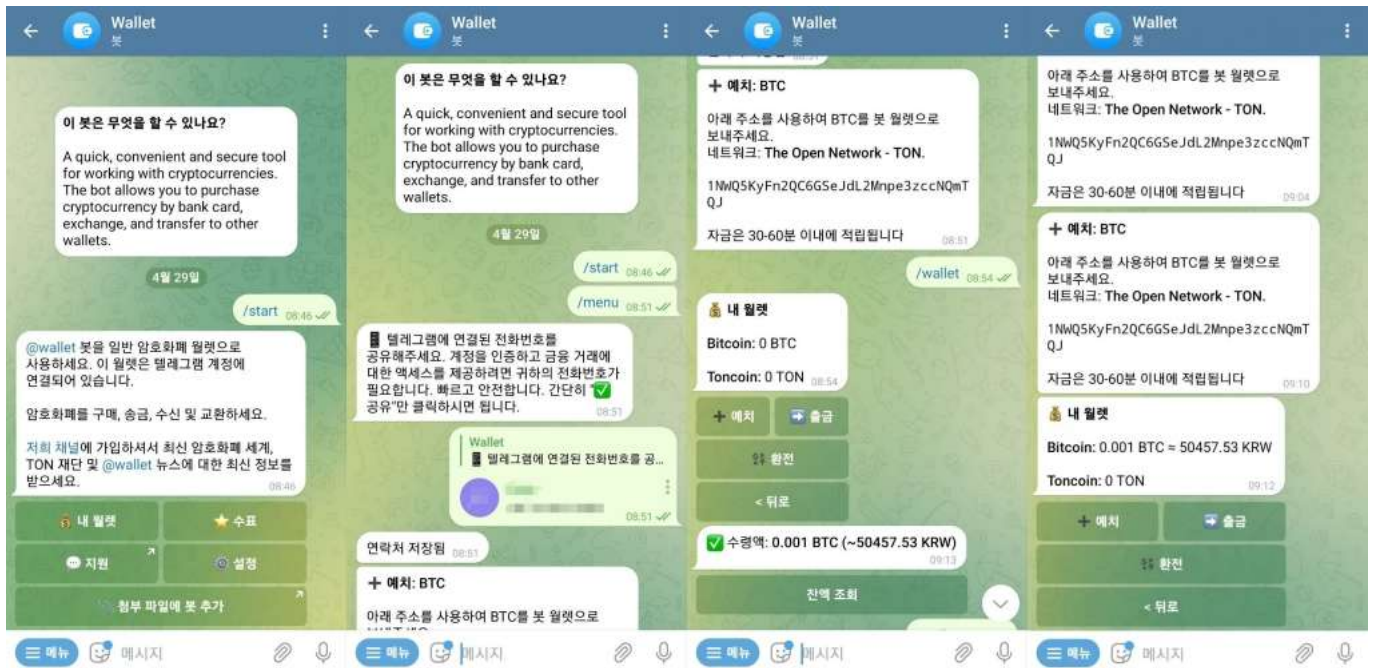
Wallet
봇

이 봇은 무엇을 할 수 있나요?

A quick, convenient and secure tool for working with cryptocurrencies. The bot allows you to purchase cryptocurrency by bank card, exchange, and transfer to other wallets.

4월 29일

/start 08:46

@wallet 봇을 일반 암호화폐 월렛으로 사용하세요. 이 월렛은 텔레그램 계정에 연결되어 있습니다.

암호화폐를 구매, 송금, 수신 및 교환하세요.

저희 채널에 가입하셔서 최신 암호화폐 세계, TON 재단 및 @wallet 뉴스에 대한 최신 정보를 받으세요. 08:46

내 월렛
수표
지원
설정
첨부 파일에 봇 추가

메뉴 메시지

Wallet
봇

이 봇은 무엇을 할 수 있나요?

A quick, convenient and secure tool for working with cryptocurrencies. The bot allows you to purchase cryptocurrency by bank card, exchange, and transfer to other wallets.

4월 29일

/start 08:46

/menu 08:51

텔레그램에 연결된 전화번호를 공유해주세요. 계정을 인증하고 금융 거래에 대한 액세스를 제공하려면 귀하의 전화번호가 필요합니다. 빠르고 안전합니다. 간단히 "✅ 공유"만 클릭하시면 됩니다. 08:51

Wallet
텔레그램에 연결된 전화번호를 공...
08:51

연락처 저장됨 08:51

+ 예치: BTC

아래 주소를 사용하여 BTC를 봇 월렛으로

메뉴 메시지

Wallet
봇

+ 예치: BTC

아래 주소를 사용하여 BTC를 봇 월렛으로 보내주세요.
네트워크: The Open Network - TON.

1NWQ5KyFn2QC6GSeJdL2Mnpe3zccNQmTQJ

자금은 30-60분 이내에 적립됩니다 08:51

/wallet 08:54

내 월렛

Bitcoin: 0 BTC

Toncoin: 0 TON 08:54

+ 예치
출금
환전
< 뒤로

✅ 수령액: 0.001 BTC (~50457.53 KRW) 09:13

잔액 조회

메뉴 메시지

Wallet
봇

아래 주소를 사용하여 BTC를 봇 월렛으로 보내주세요.
네트워크: The Open Network - TON.

1NWQ5KyFn2QC6GSeJdL2Mnpe3zccNQmTQJ

자금은 30-60분 이내에 적립됩니다 09:04

+ 예치: BTC

아래 주소를 사용하여 BTC를 봇 월렛으로 보내주세요.
네트워크: The Open Network - TON.

1NWQ5KyFn2QC6GSeJdL2Mnpe3zccNQmTQJ

자금은 30-60분 이내에 적립됩니다 09:10

내 월렛

Bitcoin: 0.001 BTC ≈ 50457.53 KRW

Toncoin: 0 TON 09:12

+ 예치
출금
환전
< 뒤로

메뉴 메시지